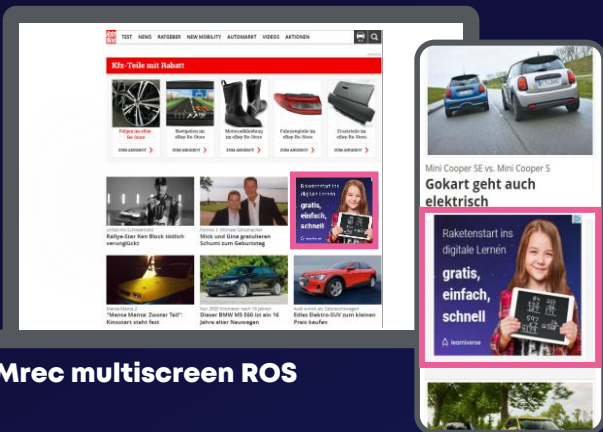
TEST NEWS RATGEBER NEW MOBILITY AUTOMARKT VIDEOS AKTIONEN

Kfz-Teile mit Rabatt

Felgen zu eBay-Preisen

Navigation zu eBay-Preisen

Motorradbekleidung zu eBay-Preisen

Fahrzeugteile zu eBay-Preisen

Ersatzteile zu eBay-Preisen

ZUM ANGEBOT

ZUM ANGEBOT

ZUM ANGEBOT

ZUM ANGEBOT

ZUM ANGEBOT

Rallye-Star Ken Block tödlich verunglückt

Mick und Gina gratulieren Schumi zum Geburtstag

"Manta Manta: Zwoter Teil": Kinostart steht fest

Dieser BMW M5 E60 ist ein 16 Jahre alter Neuwagen

Edles Elektro-SUV zum kleinen Preis kaufen

Mini Cooper SE vs. Mini Cooper S

Gokart geht auch elektrisch

Raketenstart ins digitale Lernen

gratis, einfach, schnell

learnverse

Mrec multiscreen ROS